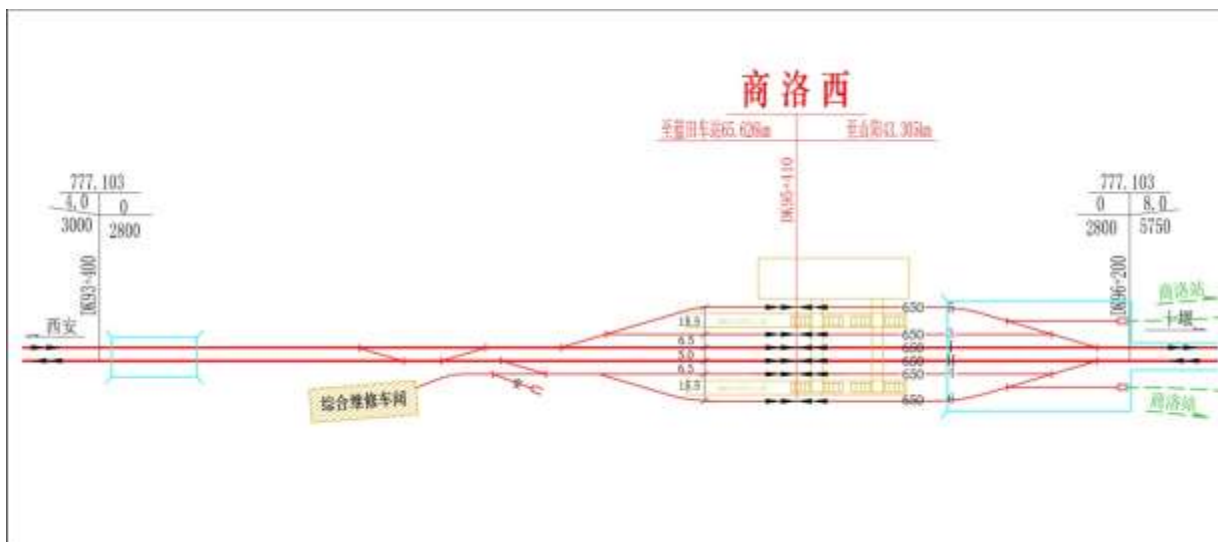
商洛西

至蓝田车站65.626km

至台阳43.303km

DK95+110

777.103

4.0 | 0

3000 | 2800

DK93+400

西安

777.103

0 | 8.0

2800 | 5750

DK96+200

商洛站

十堰

商洛站

18.5

6.5

5.0

6.5

18.5

650

650

650

650

650

650

综合维修车间